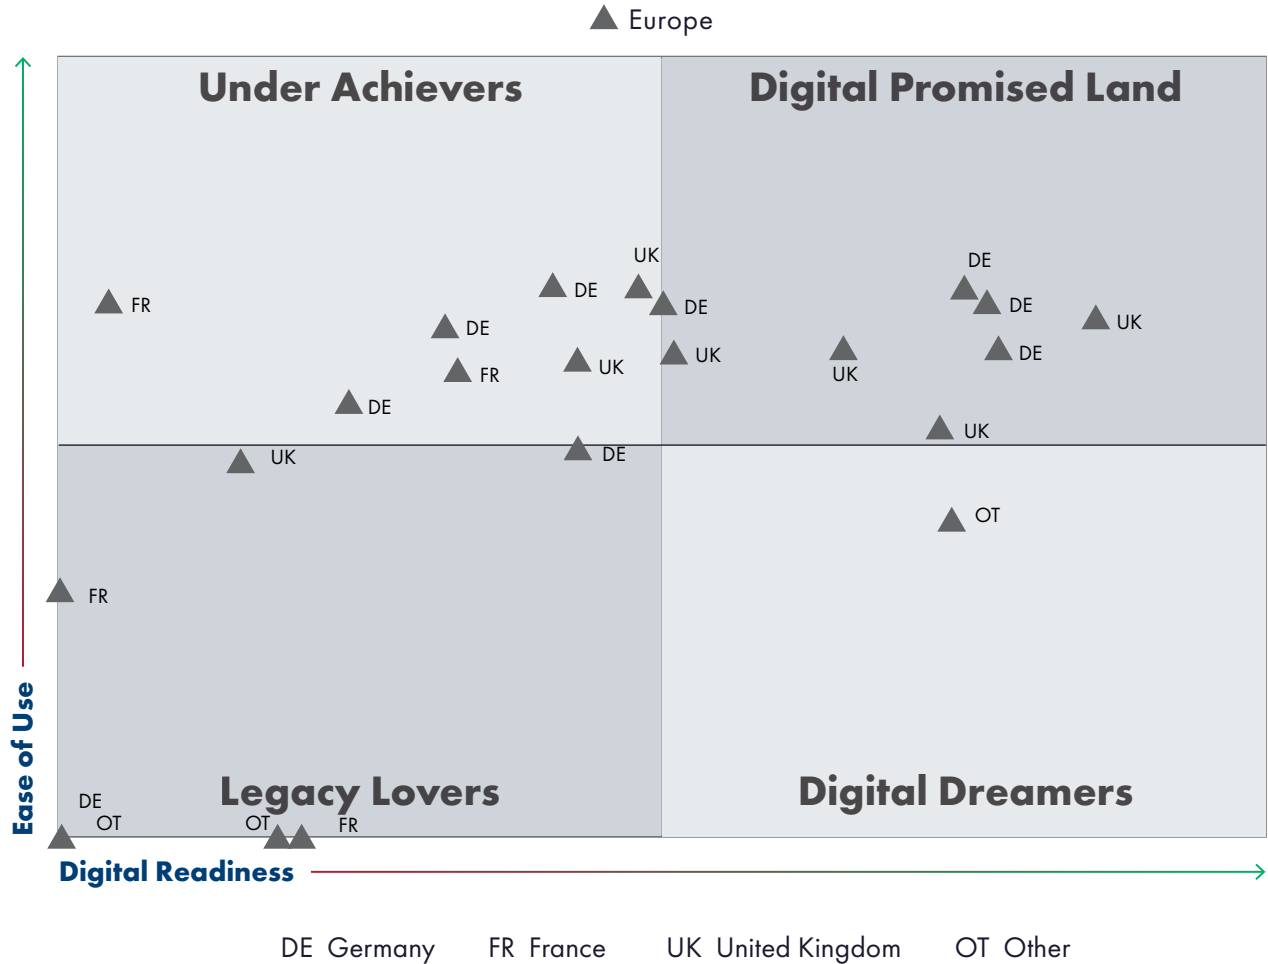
Europe

Under Achievers

Digital Promised Land

FR
DE
DE
FR
UK
UK
DE
DE
DE
UK
UK
DE
DE
DE
UK
UK
DE
UK
OT
FR

Legacy Lovers

Digital Dreamers

DE
OT
OT
FR

Ease of Use

Digital Readiness

DE Germany FR France UK United Kingdom OT Other